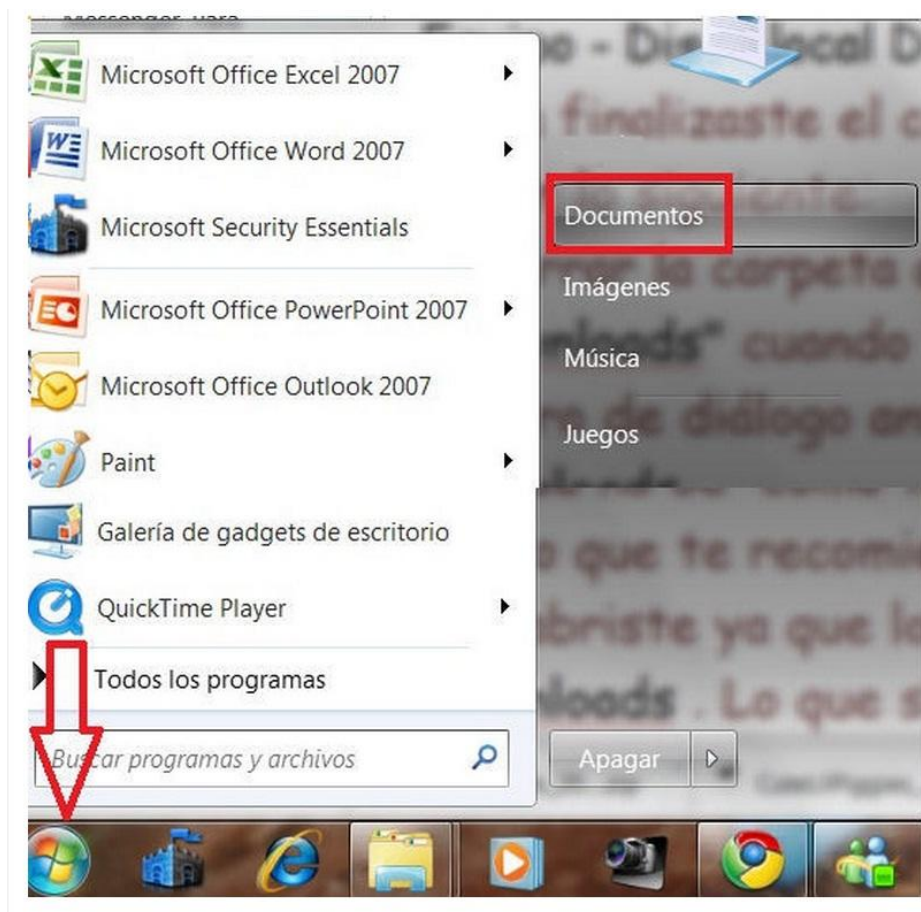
Microsoft Office Excel 2007

Microsoft Office Word 2007

Microsoft Security Essentials

Microsoft Office PowerPoint 2007

Microsoft Office Outlook 2007

Paint

Galería de gadgets de escritorio

QuickTime Player

Todos los programas

Buscar programas y archivos

Documentos

Imágenes

Música

Juegos

Apagar